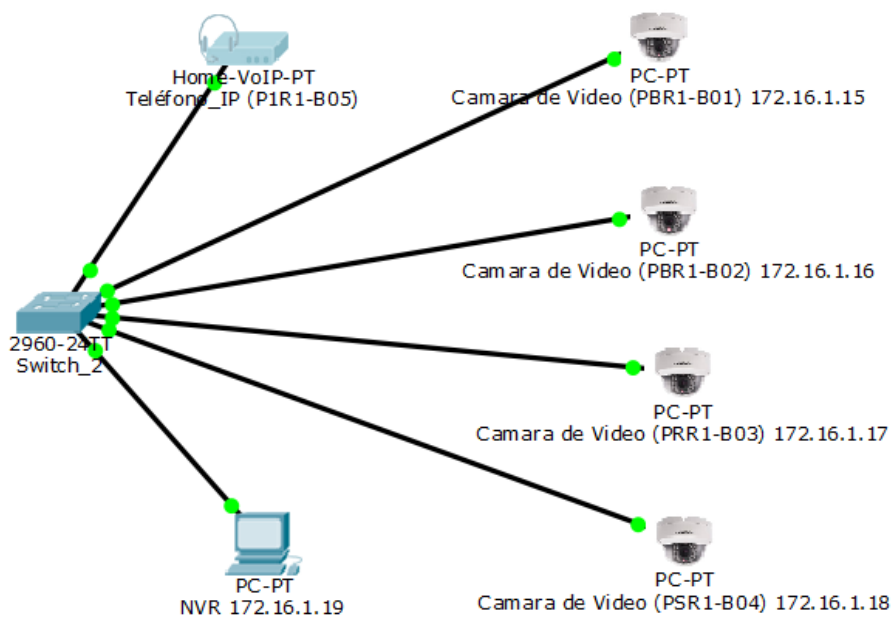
Home-VoIP-PT
Teléfono_IP (P1R1-B05)

PC-PT
Camara de Video (PBR1-B01) 172.16.1.15

PC-PT
Camara de Video (PBR1-B02) 172.16.1.16

2960-24TT
Switch_2

PC-PT
Camara de Video (PRR1-B03) 172.16.1.17

PC-PT
NVR 172.16.1.19

PC-PT
Camara de Video (PSR1-B04) 172.16.1.18